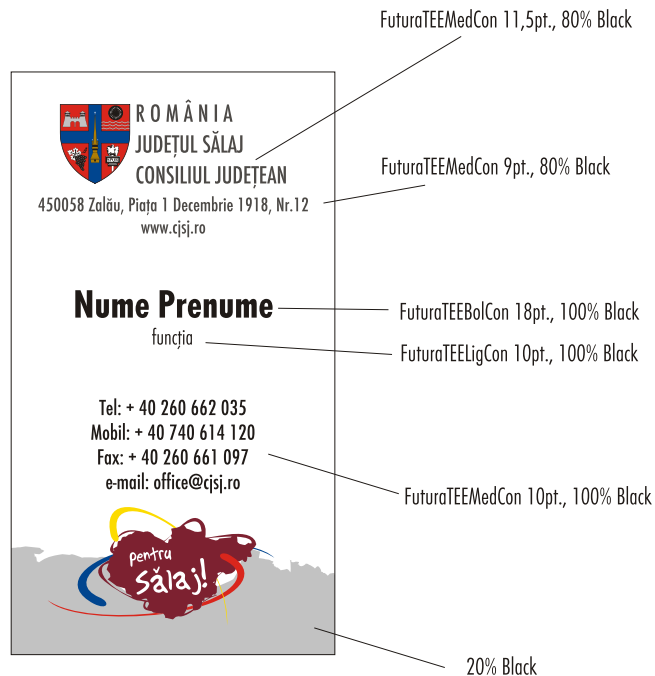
FuturaTEEMedCon 11,5pt., 80% Black

ROMÂNIA
JUDEȚUL SĂLAJ
CONSILIUL JUDEȚEAN

FuturaTEEMedCon 9pt., 80% Black

450058 Zalău, Piața 1 Decembrie 1918, Nr.12
www.cjsj.ro

Nume Prenume

FuturaTEEBolCon 18pt., 100% Black

funcția

FuturaTEELigCon 10pt., 100% Black

Tel: + 40 260 662 035
Mobil: + 40 740 614 120
Fax: + 40 260 661 097
e-mail: office@cjsj.ro

FuturaTEEMedCon 10pt., 100% Black

pentru
Sălaj!

20% Black